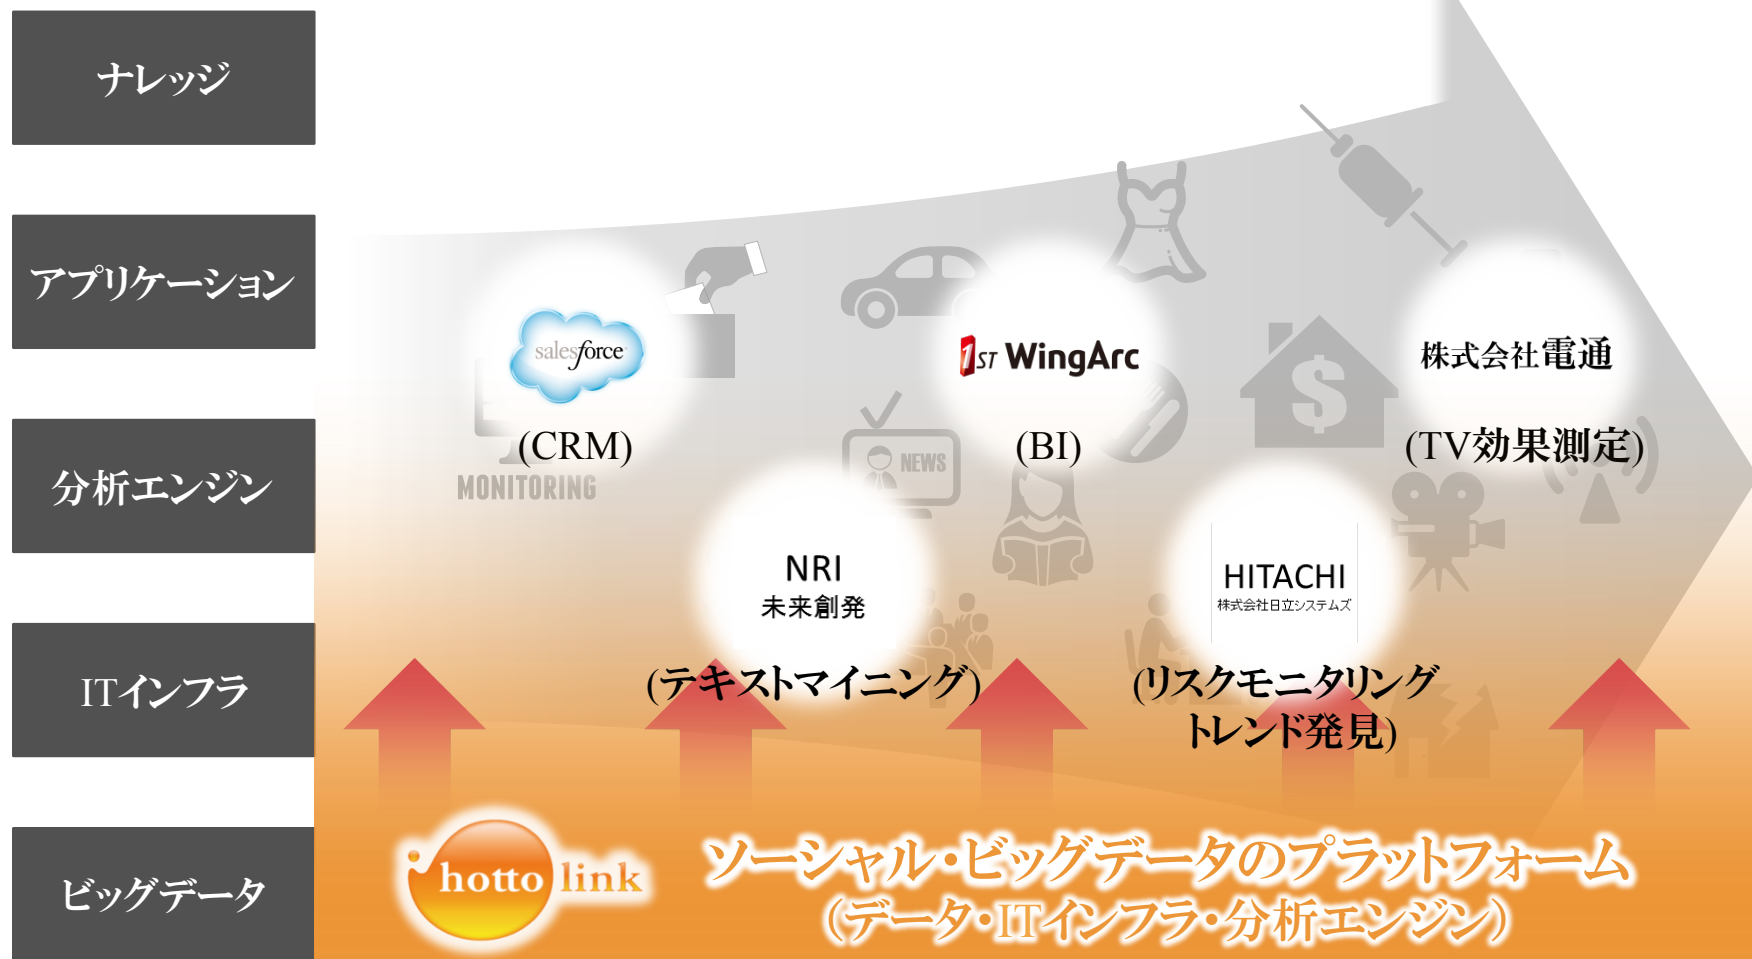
ナレッジ

アプリケーション

分析エンジン

ITインフラ

ビッグデータ

salesforce
(CRM)

MONITORING

NEWS

1ST WingArc
(BI)

株式会社電通
(TV効果測定)

NRI
未来創発
(テキストマイニング)

HITACHI
株式会社日立システムズ
(リスクモニタリング
トレンド発見)

hotto link

ソーシャル・ビッグデータのプラットフォーム
(データ・ITインフラ・分析エンジン)